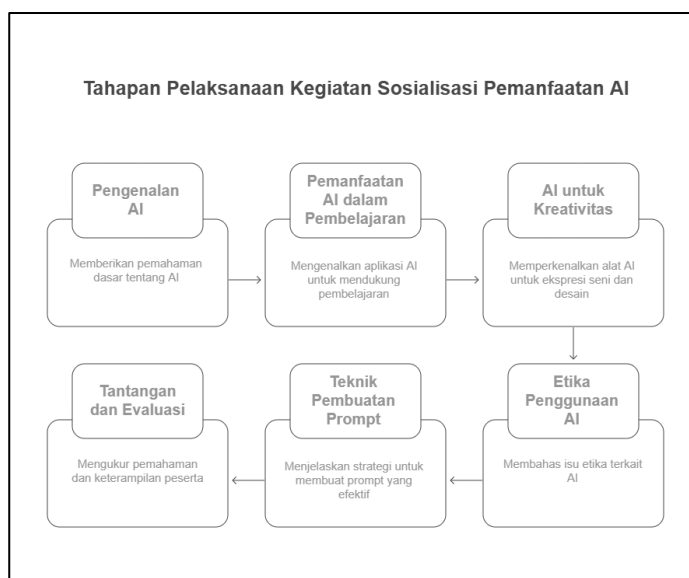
Tahapan Pelaksanaan Kegiatan Sosialisasi Pemanfaatan AI

Pengenalan AI

Memberikan pemahaman dasar tentang AI

Pemanfaatan AI dalam Pembelajaran

Mengenalkan aplikasi AI untuk mendukung pembelajaran

AI untuk Kreativitas

Memperkenalkan alat AI untuk ekspresi seni dan desain

Etika Penggunaan AI

Membahas isu etika terkait AI

Teknik Pembuatan Prompt

Menjelaskan strategi untuk membuat prompt yang efektif

Tantangan dan Evaluasi

Mengukur pemahaman dan keterampilan peserta